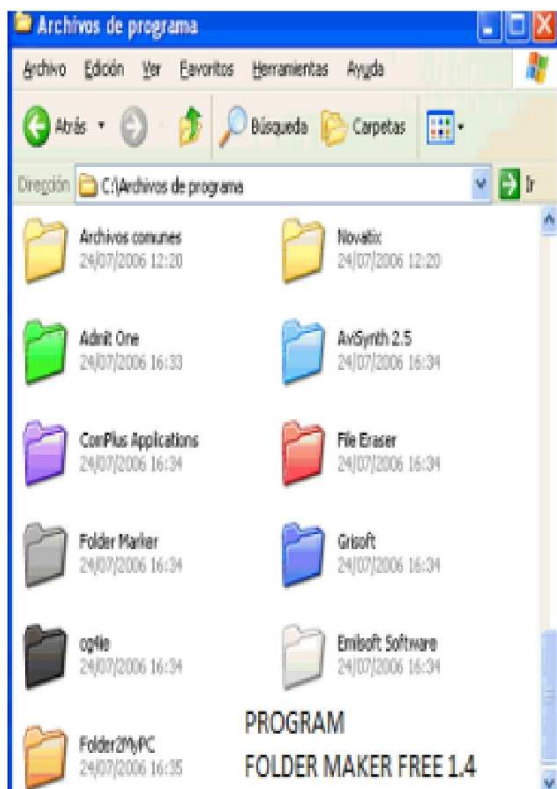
Archivos de programa

Archivo Edición Ver Favoritos Herramientas Ayuda

Atrás Búsqueda Carpetas

Dirección C:\Archivos de programa Ir

Archivos comunes
24/07/2006 12:20

Novatix
24/07/2006 12:20

Adrit One
24/07/2006 16:33

AviSynth 2.5
24/07/2006 16:34

ConPlus Applications
24/07/2006 16:34

File Eraser
24/07/2006 16:34

Folder Marker
24/07/2006 16:34

Grisoft
24/07/2006 16:34

cg4io
24/07/2006 16:34

Emisoft Software
24/07/2006 16:34

Folder2MyPC
24/07/2006 16:35

PROGRAM
FOLDER MAKER FREE 1.4